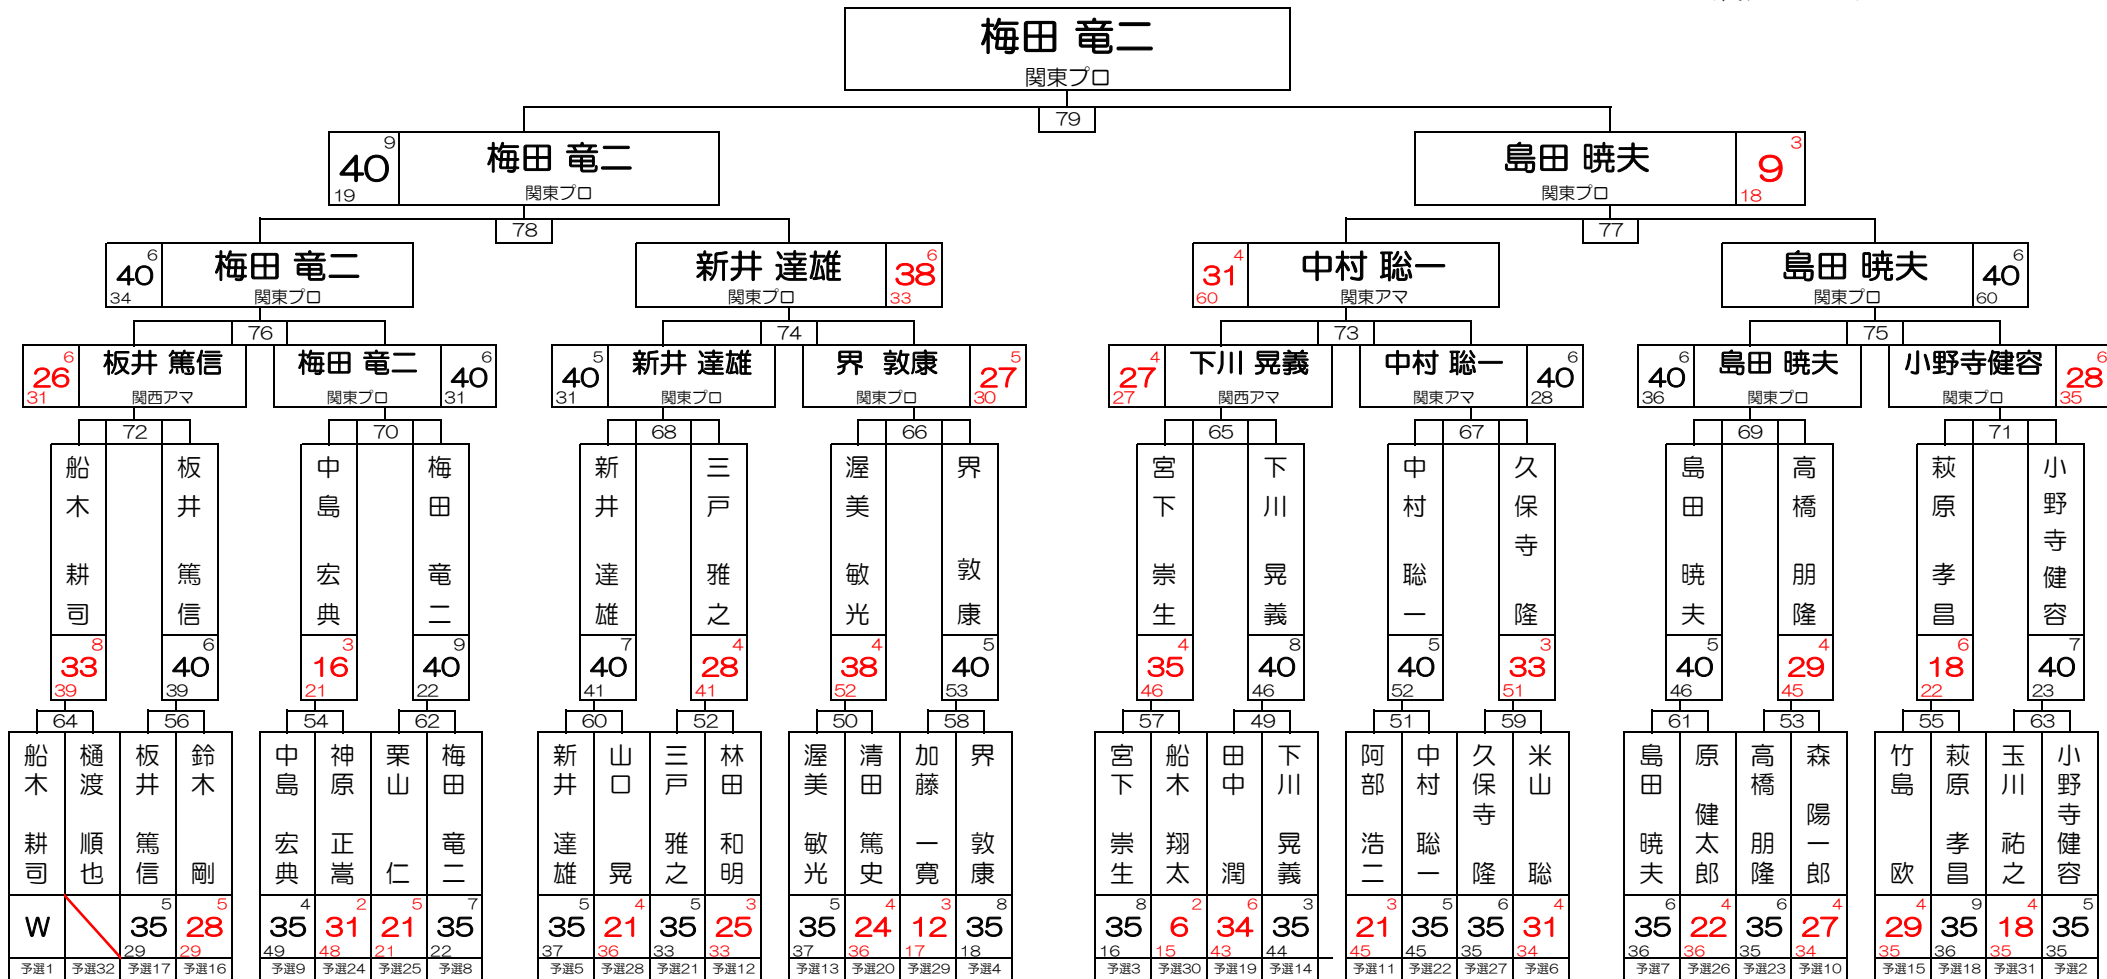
梅田 竜二
関東プロ

79

40 9 19 梅田 竜二 関東プロ

島田 暁夫 関東プロ 9 3 18

78

77

40 6 34 梅田 竜二 関東プロ

新井 達雄 関東プロ 38 6 33

31 4 60 中村 聡一 関東アマ

島田 暁夫 関東プロ 40 6 60

76

74

73

75

26 6 31 板井 篤信 関西アマ

梅田 竜二 関東プロ 40 6 31

40 5 31 新井 達雄 関東プロ

界 敦康 関東プロ 27 5 30

27 4 27 下川 晃義 関西アマ

中村 聡一 関東アマ 40 6 28

40 6 36 島田 暁夫 関東プロ

小野寺健容 関東プロ 28 6 35

72 70 68 66 65 67 69 71

船木耕司 33 8 39
板井篤信 40 6 39
中島宏典 16 3 21
梅田竜二 40 9 22
新井達雄 40 7 41
三戸雅之 28 4 41
渥美敏光 38 4 52
界敦康 40 5 53
宮下崇生 35 4 46
下川晃義 40 8 46
中村聡一 40 5 52
久保寺隆 33 3 51
島田暁夫 40 5 46
高橋朋隆 29 4 45
萩原孝昌 18 6 22
小野寺健容 40 7 23

64 56 54 62 60 52 50 58 57 49 51 59 61 53 55 63

| 船木耕司 | 樋渡順也 | 板井篤信 | 鈴木剛 | 中島宏典 | 神原正嵩 | 栗山仁 | 梅田竜二 | 新井達雄 | 山口晃 | 三戸雅之 | 林田和明 | 渥美敏光 | 清田篤史 | 加藤一寛 | 界敦康 | 宮下崇生 | 船木翔太 | 田中潤 | 下川晃義 | 阿部浩二 | 中村聡一 | 久保寺隆 | 米山聡 | 島田暁夫 | 原健太郎 | 高橋朋隆 | 森陽一郎 | 竹島欧 | 萩原孝昌 | 玉川祐之 | 小野寺健容 |
|---|---|---|---|---|---|---|---|---|---|---|---|---|---|---|---|---|---|---|---|---|---|---|---|---|---|---|---|---|---|---|---|
| W | | 35 5 29 | 28 5 29 | 35 4 49 | 31 2 48 | 21 5 21 | 35 7 22 | 35 5 37 | 21 4 36 | 35 5 33 | 25 3 33 | 35 5 37 | 24 4 36 | 12 3 17 | 35 8 18 | 35 8 16 | 6 2 15 | 34 6 43 | 35 3 44 | 21 3 45 | 35 5 45 | 35 6 35 | 31 4 34 | 35 6 36 | 22 4 36 | 35 5 35 | 27 4 34 | 29 4 35 | 35 9 36 | 18 4 35 | 35 5 35 |
| 予選1 | 予選32 | 予選17 | 予選16 | 予選9 | 予選24 | 予選25 | 予選8 | 予選5 | 予選28 | 予選21 | 予選12 | 予選13 | 予選20 | 予選29 | 予選4 | 予選3 | 予選30 | 予選19 | 予選14 | 予選11 | 予選22 | 予選27 | 予選6 | 予選7 | 予選26 | 予選23 | 予選10 | 予選15 | 予選18 | 予選31 | 予選2 |